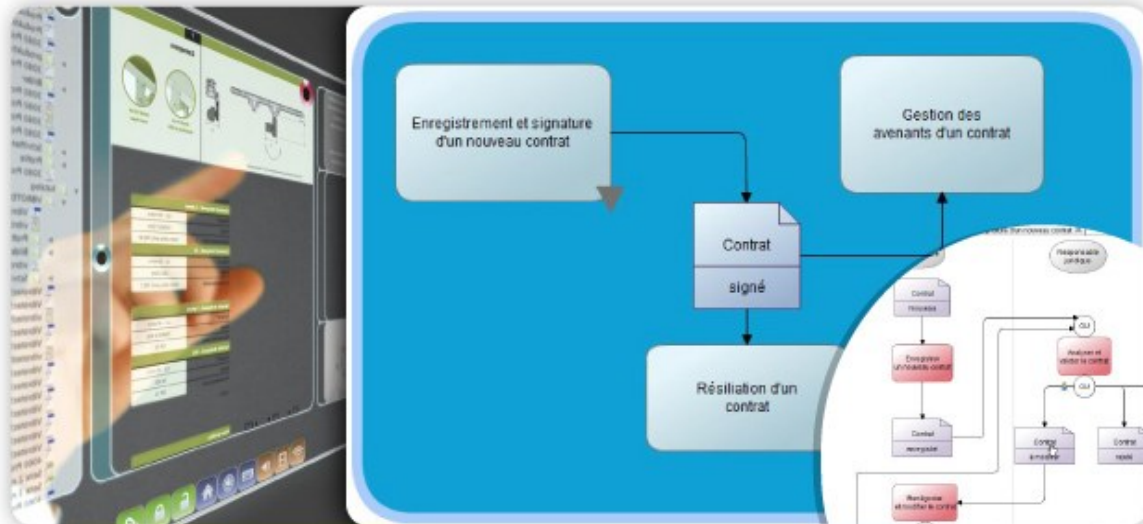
Enregistrement et signature d'un nouveau contrat

Gestion des avenants d'un contrat

Contrat

signé

Résiliation d'un contrat

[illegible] d'un nouveau contrat

Responsable juridique

Contrat nouveau

Enregistrer un nouveau contrat

OUI

Analyser et valider le contrat

OUI

Contrat enregistré

Contrat à modifier

Contrat rejeté

Renégocier et modifier le contrat